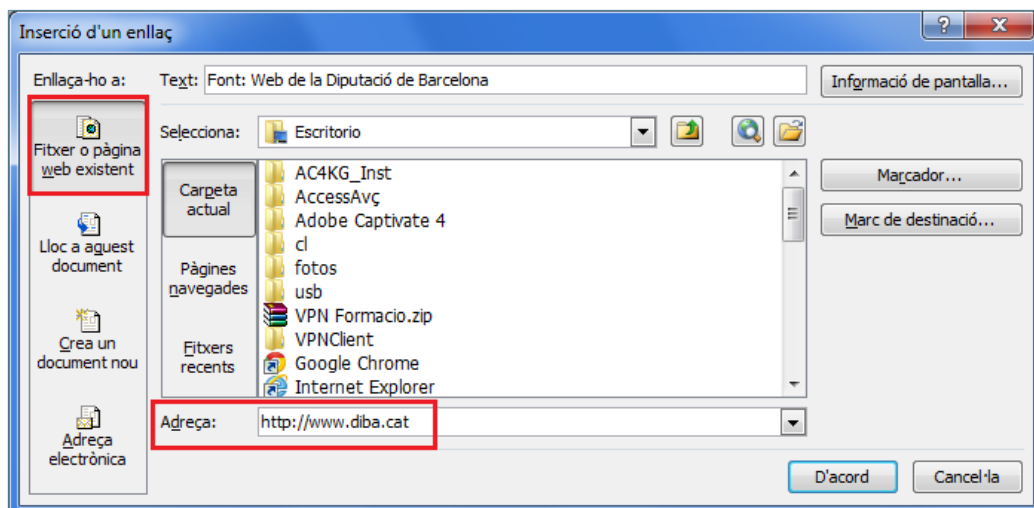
Inserció d'un enllaç

?

X

Enllaça-ho a:

Text: Font: Web de la Diputació de Barcelona

Informació de pantalla...

Fitxer o pàgina web existent

Selecciona: Escritorio

Carpeta actual

AC4KG_Inst
AccessAvç
Adobe Captivate 4
cl
fotos
usb
VPN Formacio.zip
VPNClient
Google Chrome
Internet Explorer

Marcador...

Marc de destinació...

Lloc a aquest document

Pàgines navegades

Crea un document nou

Fitxers recents

Adreça electrònica

Adreça: http://www.diba.cat

D'acord

Cancel·la